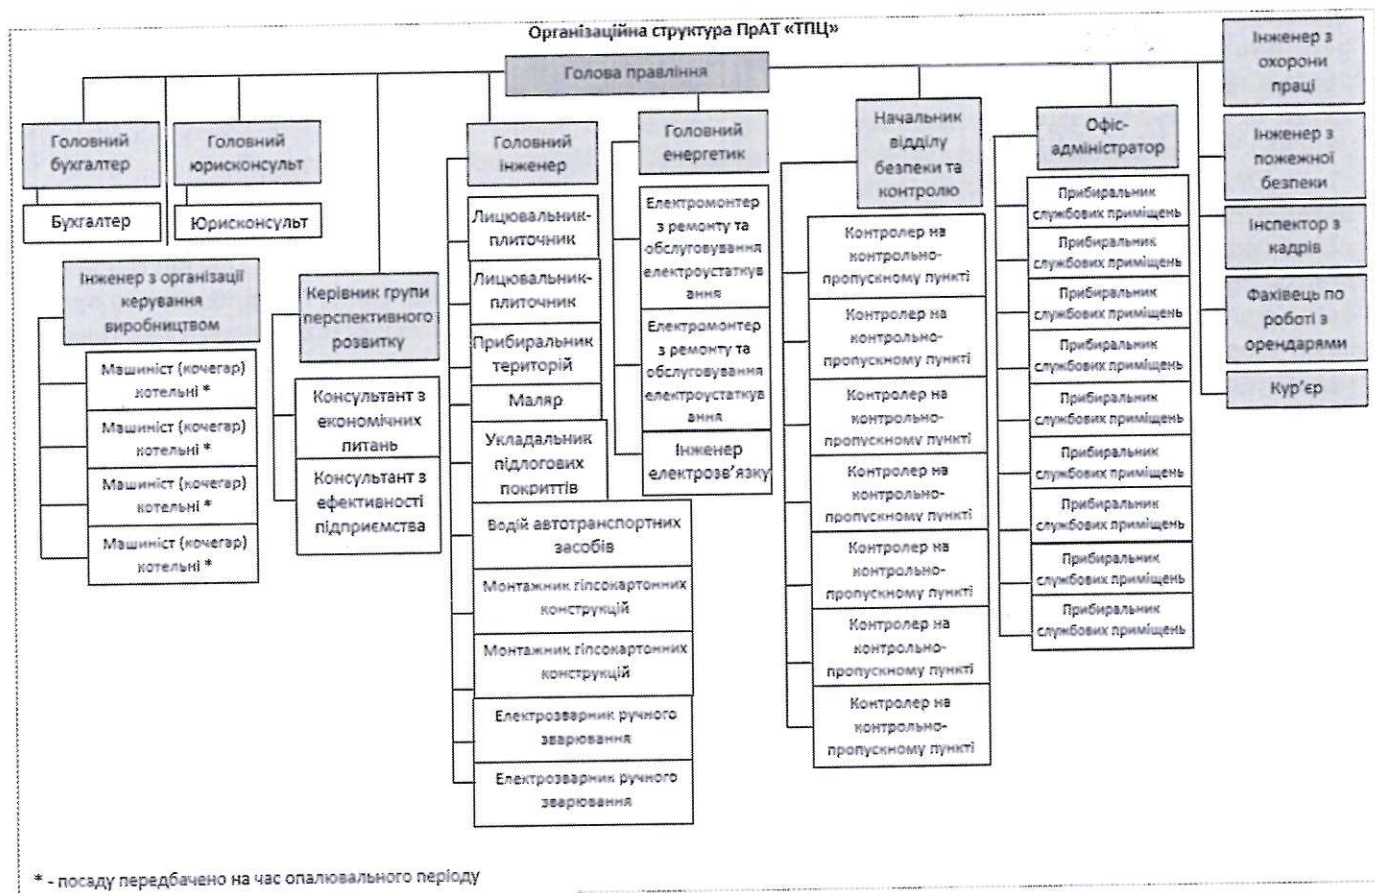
Організаційна структура ПрАТ «ТПЦ»

Голова правління

Головний бухгалтер

Бухгалтер

Головний юрисконсульт

Юрисконсульт

Інженер з організації керування виробництвом

Машиніст (кочегар) котельні *

Машиніст (кочегар) котельні *

Машиніст (кочегар) котельні *

Машиніст (кочегар) котельні *

Керівник групи перспективного розвитку

Консультант з економічних питань

Консультант з ефективності підприємства

Головний інженер

Лицювальник-плиточник

Лицювальник-плиточник

Прибиральник територій

Маляр

Укладальник підлогових покриттів

Водій автотранспортних засобів

Монтажник гіпсокартонних конструкцій

Монтажник гіпсокартонних конструкцій

Електрозварник ручного зварювання

Електрозварник ручного зварювання

Головний енергетик

Електромонтер з ремонту та обслуговування електроустаткування

Електромонтер з ремонту та обслуговування електроустаткування

Інженер електрозв'язку

Начальник відділу безпеки та контролю

Контролер на контрольно-пропускному пункті

Контролер на контрольно-пропускному пункті

Контролер на контрольно-пропускному пункті

Контролер на контрольно-пропускному пункті

Контролер на контрольно-пропускному пункті

Контролер на контрольно-пропускному пункті

Контролер на контрольно-пропускному пункті

Офіс-адміністратор

Прибиральник службових приміщень

Прибиральник службових приміщень

Прибиральник службових приміщень

Прибиральник службових приміщень

Прибиральник службових приміщень

Прибиральник службових приміщень

Прибиральник службових приміщень

Прибиральник службових приміщень

Прибиральник службових приміщень

Інженер з охорони праці

Інженер з пожежної безпеки

Інспектор з кадрів

Фахівець по роботі з орендарями

Кур'єр

* - посаду передбачено на час опалювального періоду